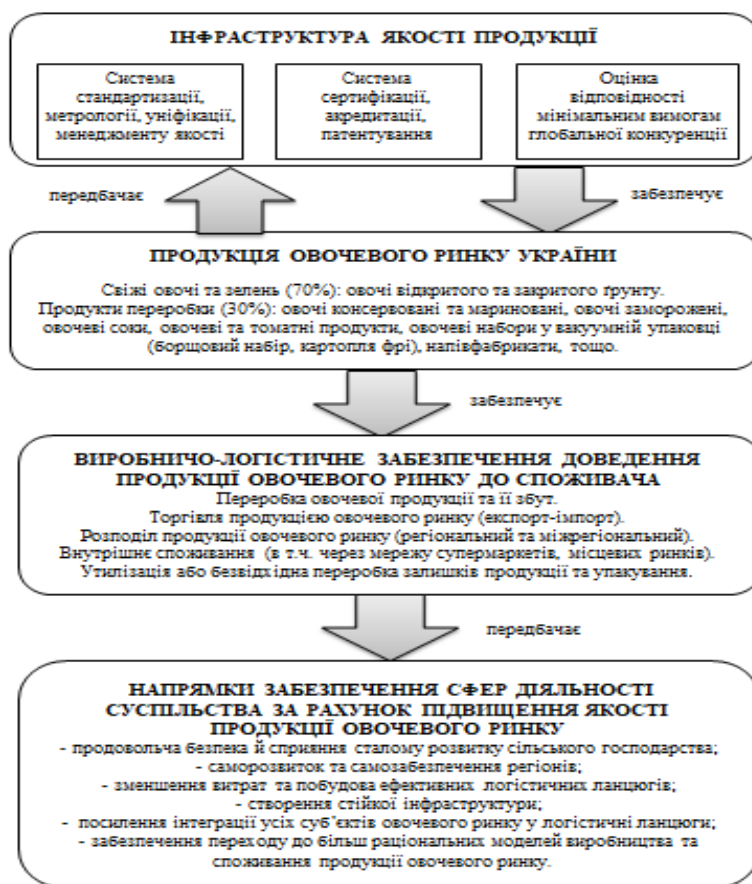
ІНФРАСТРУКТУРА ЯКОСТІ ПРОДУКЦІЇ

Система стандартизації, метрології, уніфікації, менеджменту якості

Система сертифікації, акредитації, патентування

Оцінка відповідності мінімальним вимогам глобальної конкуренції

передбачає

забезпечує

ПРОДУКЦІЯ ОВОЧЕВОГО РИНКУ УКРАЇНИ

Свіжі овочі та зелень (70%): овочі відкритого та закритого ґрунту.
Продукти переробки (30%): овочі консервовані та мариновані, овочі заморожені, овочеві соки, овочеві та томатні продукти, овочеві набори у вакуумній упаковці (борщовий набір, картопля фрі), напівфабрикати, тощо.

забезпечує

ВИРОБНИЧО-ЛОГІСТИЧНЕ ЗАБЕЗПЕЧЕННЯ ДОВЕДЕННЯ ПРОДУКЦІЇ ОВОЧЕВОГО РИНКУ ДО СПОЖИВАЧА
Переробка овочевої продукції та її збут.
Торгівля продукцією овочевого ринку (експорт-імпорт).
Розподіл продукції овочевого ринку (регіональний та міжрегіональний).
Внутрішнє споживання (в т.ч. через мережу супермаркетів, місцевих ринків).
Утилізація або безвідходна переробка залишків продукції та упакування.

передбачає

НАПРЯМКИ ЗАБЕЗПЕЧЕННЯ СФЕР ДІЯЛЬНОСТІ СУСПІЛЬСТВА ЗА РАХУНОК ПІДВИЩЕННЯ ЯКОСТІ ПРОДУКЦІЇ ОВОЧЕВОГО РИНКУ
- продовольча безпека й сприяння сталому розвитку сільського господарства;
- саморозвиток та самозабезпечення регіонів;
- зменшення витрат та побудова ефективних логістичних ланцюгів;
- створення стійкої інфраструктури;
- посилення інтеграції усіх суб'єктів овочевого ринку у логістичні ланцюги;
- забезпечення переходу до більш раціональних моделей виробництва та споживання продукції овочевого ринку.